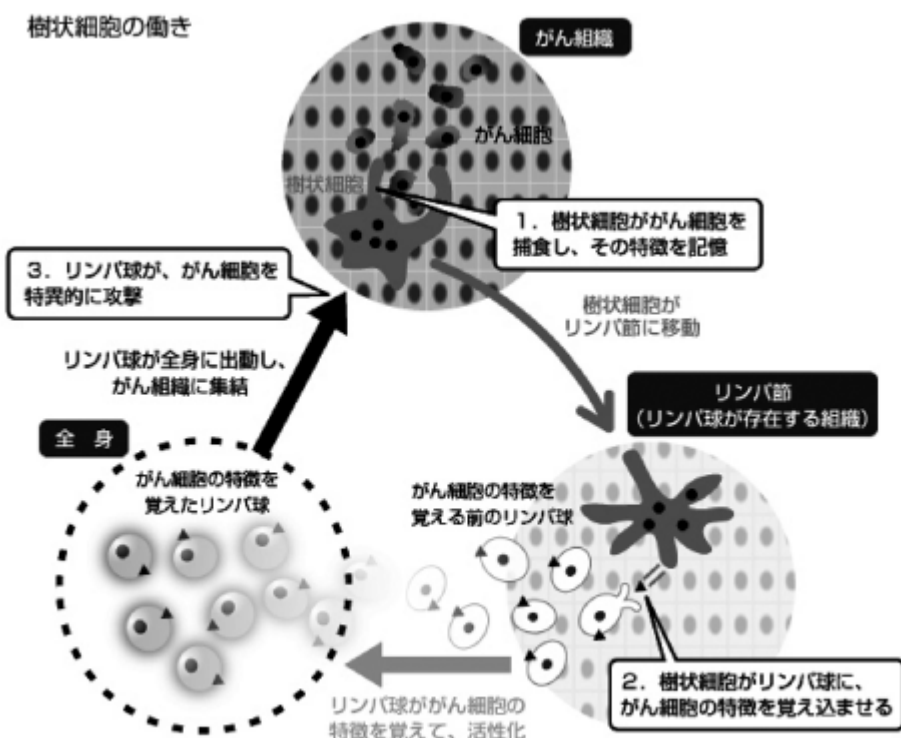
樹状細胞の働き

がん組織

がん細胞

樹状細胞

1．樹状細胞ががん細胞を捕食し、その特徴を記憶

3．リンパ球が、がん細胞を特異的に攻撃

樹状細胞がリンパ節に移動

リンパ球が全身に出動し、がん組織に集結

リンパ節
（リンパ球が存在する組織）

全 身

がん細胞の特徴を覚えたリンパ球

がん細胞の特徴を覚える前のリンパ球

2．樹状細胞がリンパ球に、がん細胞の特徴を覚え込ませる

リンパ球ががん細胞の特徴を覚えて、活性化